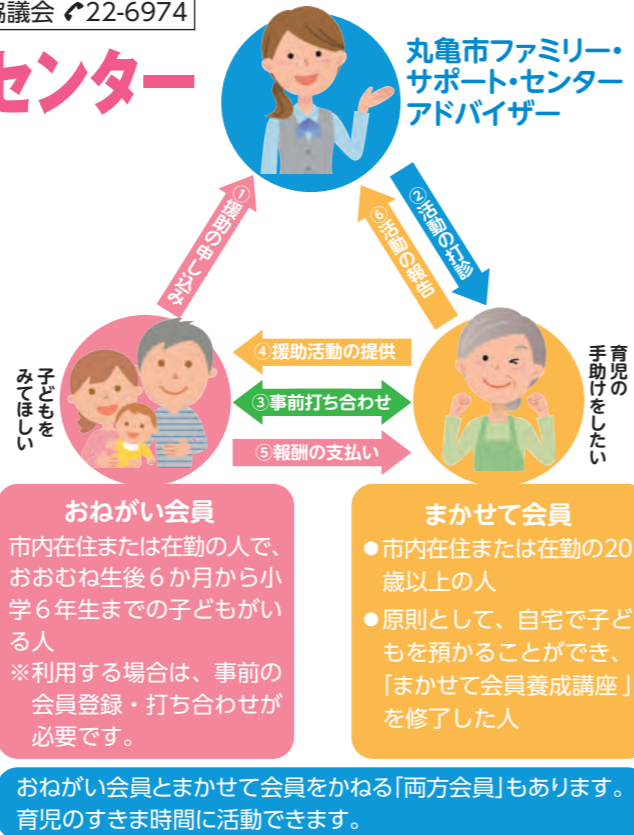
協議会 ✆22-6974

センター

丸亀市ファミリー・サポート・センターアドバイザー

①援助の申し込み

②活動の打診

⑥活動の報告

子どもをみてほしい

④援助活動の提供

③事前打ち合わせ

⑤報酬の支払い

育児の手助けをしたい

おねがい会員

市内在住または在勤の人で、おおむね生後６か月から小学６年生までの子どもがいる人

※利用する場合は、事前の会員登録・打ち合わせが必要です。

まかせて会員

●市内在住または在勤の20歳以上の人

●原則として、自宅で子どもを預かることができ、「まかせて会員養成講座」を修了した人

おねがい会員とまかせて会員をかねる「両方会員」もあります。育児のすきま時間に活動できます。